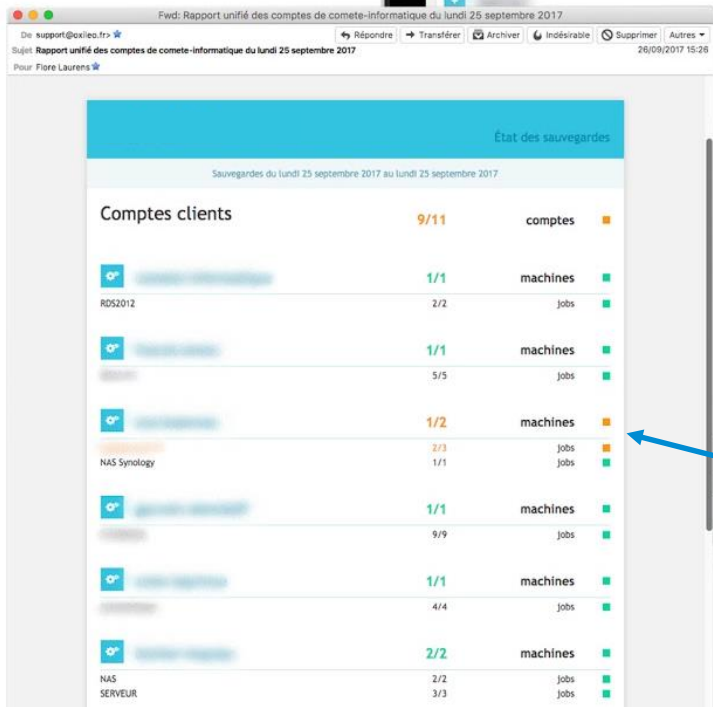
Fwd: Rapport unifié des comptes de comete-informatique du lundi 25 septembre 2017

De support@oxileo.fr
Sujet Rapport unifié des comptes de comete-informatique du lundi 25 septembre 2017
Pour Flore Laurens

Répondre
Transférer
Archiver
Indésirable
Supprimer
Autres

26/09/2017 15:26

État des sauvegardes

Sauvegardes du lundi 25 septembre 2017 au lundi 25 septembre 2017

Comptes clients 9/11 comptes

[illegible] 1/1 machines
RDS2012 2/2 jobs

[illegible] 1/1 machines
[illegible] 5/5 jobs

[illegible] 1/2 machines
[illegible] 2/3 jobs
NAS Synology 1/1 jobs

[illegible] 1/1 machines
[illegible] 9/9 jobs

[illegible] 1/1 machines
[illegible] 4/4 jobs

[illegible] 2/2 machines
NAS 2/2 jobs
SERVEUR 3/3 jobs